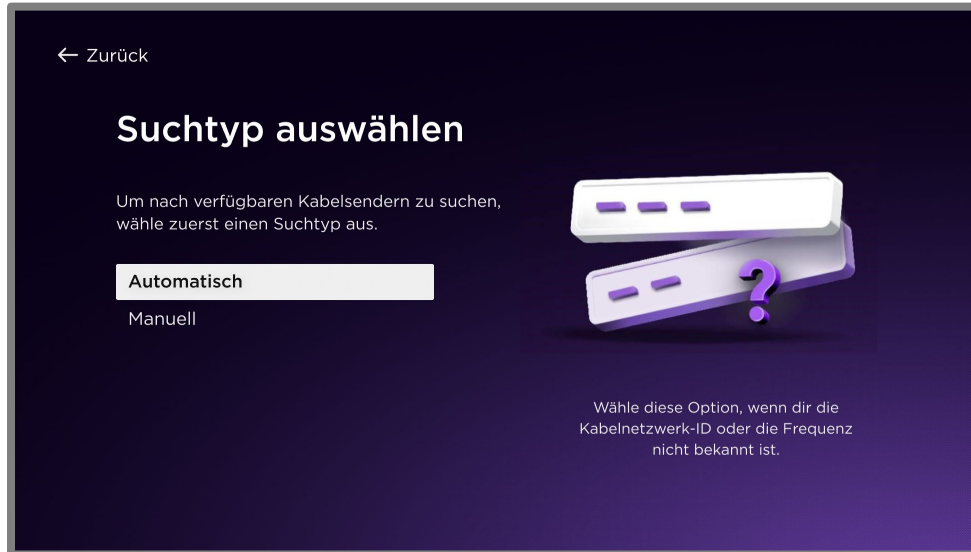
← Zurück

Suchtyp auswählen

Um nach verfügbaren Kabelsendern zu suchen, wähle zuerst einen Suchtyp aus.

Automatisch

Manuell

?

Wähle diese Option, wenn dir die Kabelnetzwerk-ID oder die Frequenz nicht bekannt ist.